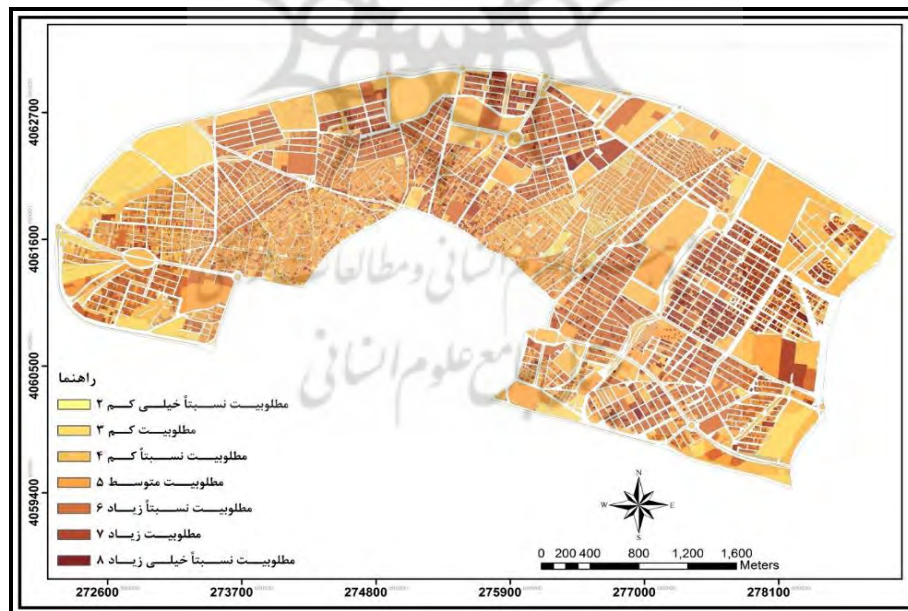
4062700
4061600
4060500
4059400

راهنما
مطلوبیت نسبتاً خیلی کم ۲
مطلوبیت کم ۳
مطلوبیت نسبتاً کم ۴
مطلوبیت متوسط ۵
مطلوبیت نسبتاً زیاد ۶
مطلوبیت زیاد ۷
مطلوبیت نسبتاً خیلی زیاد ۸

N
W E
S

0 200 400 800 1,200 1,600 Meters

272600 273700 274800 275900 277000 278100

پرتال جامع علوم انسانی
پژوهشگاه علوم انسانی و مطالعات فرهنگی